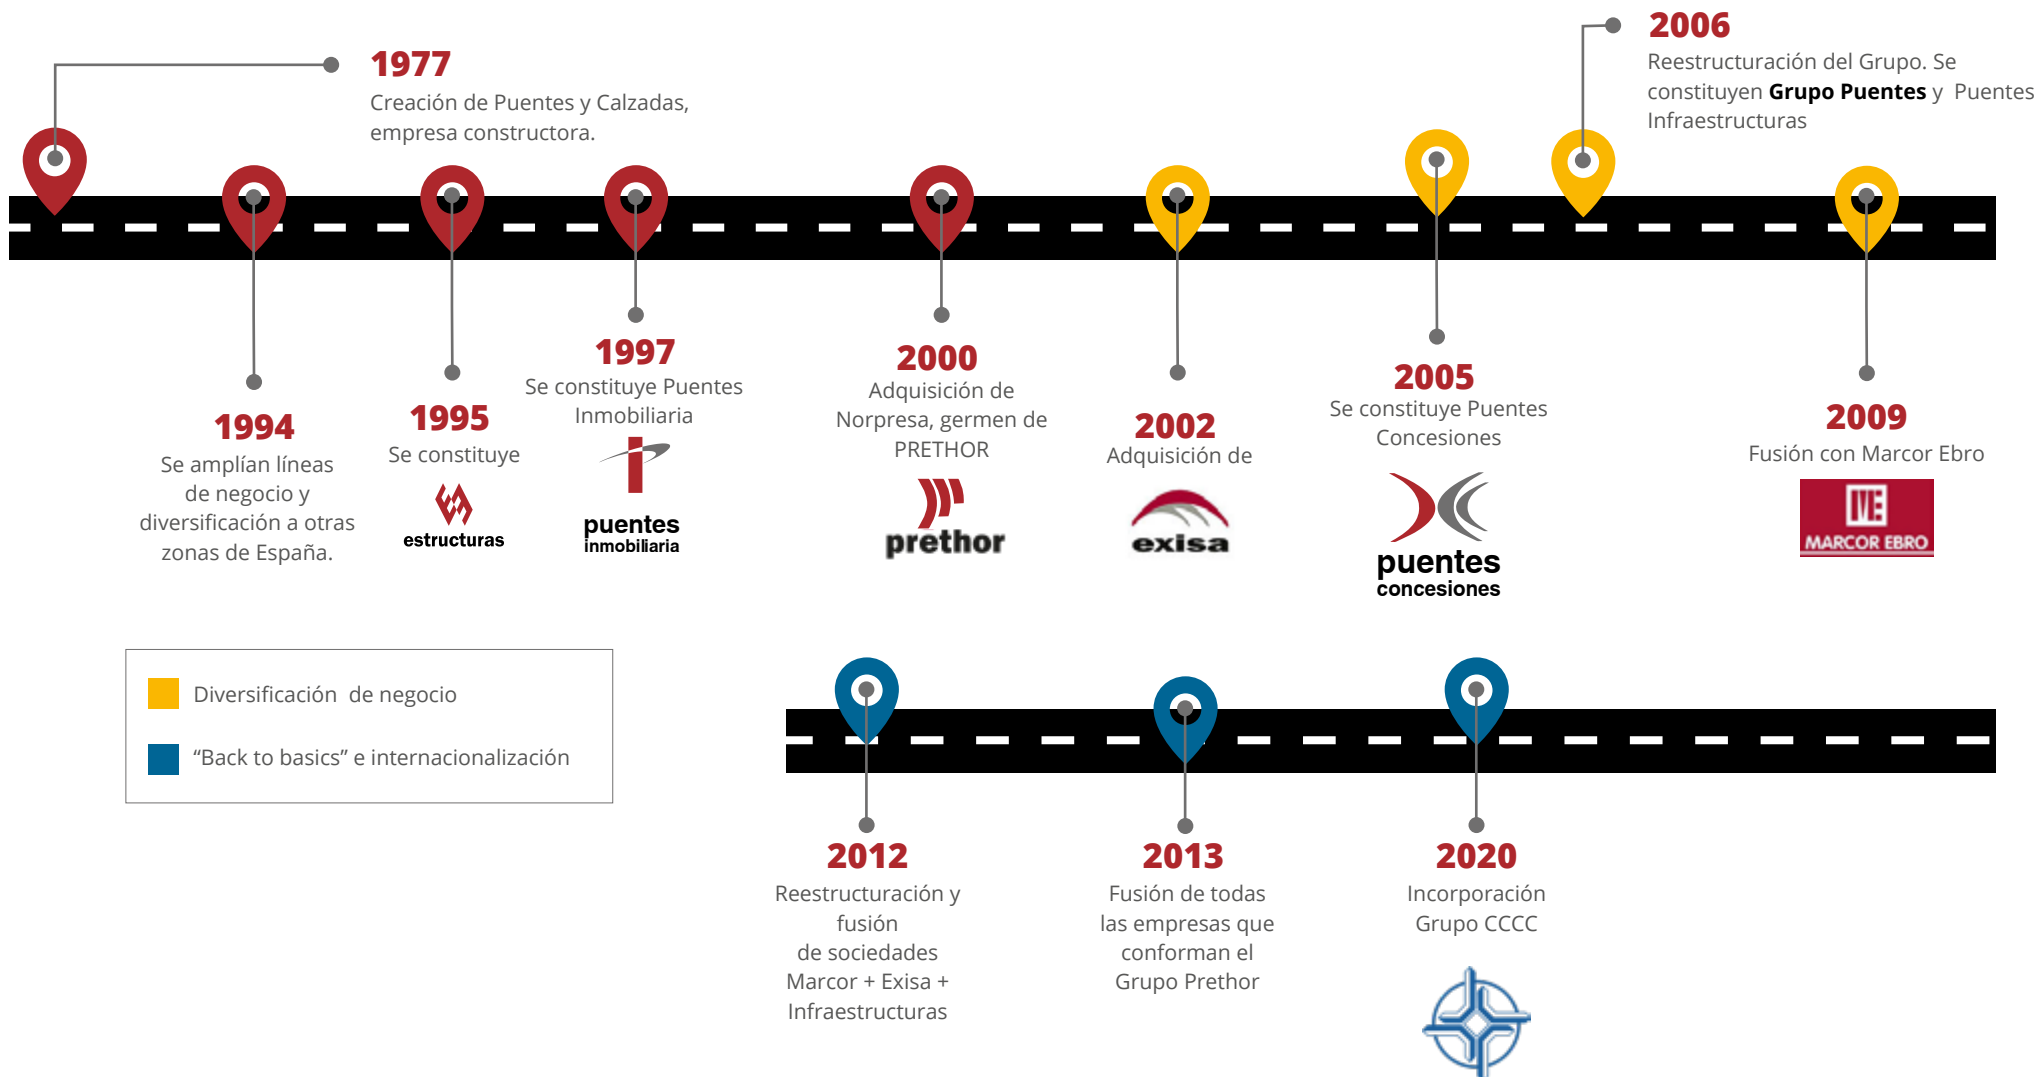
1977
Creación de Puentes y Calzadas, empresa constructora.

2006
Reestructuración del Grupo. Se constituyen **Grupo Puentes** y Puentes Infraestructuras

1994
Se amplían líneas de negocio y diversificación a otras zonas de España.

1995
Se constituye
estructuras

1997
Se constituye Puentes Inmobiliaria
puentes inmobiliaria

2000
Adquisición de Norpresa, germen de PRETHOR
prethor

2002
Adquisición de
exisa

2005
Se constituye Puentes Concesiones
puentes concesiones

2009
Fusión con Marcor Ebro
MARCOR EBRO

Diversificación de negocio
"Back to basics" e internacionalización

2012
Reestructuración y fusión de sociedades Marcor + Exisa + Infraestructuras

2013
Fusión de todas las empresas que conforman el Grupo Prethor

2020
Incorporación Grupo CCCC